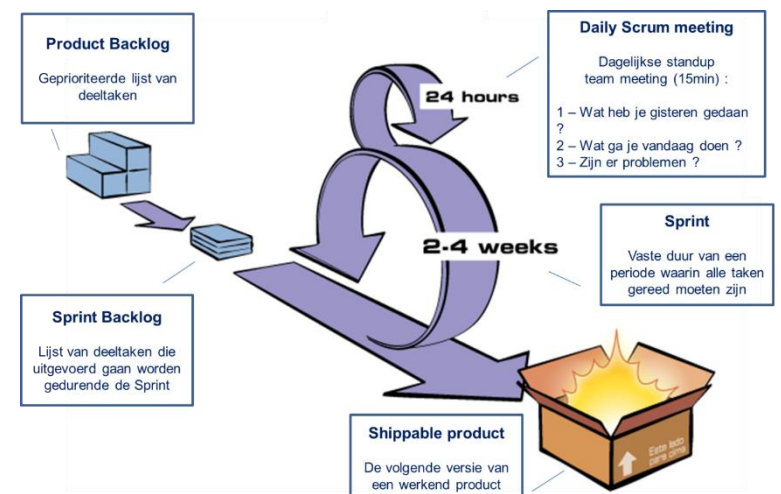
Product Backlog

Geprioriteerde lijst van deeltaken

Daily Scrum meeting

Dagelijkse standup team meeting (15min) :

1 – Wat heb je gisteren gedaan ?
2 – Wat ga je vandaag doen ?
3 – Zijn er problemen ?

24 hours

2-4 weeks

Sprint

Vaste duur van een periode waarin alle taken gereed moeten zijn

Sprint Backlog

Lijst van deeltaken die uitgevoerd gaan worden gedurende de Sprint

Shippable product

De volgende versie van een werkend product

Este lado para cima